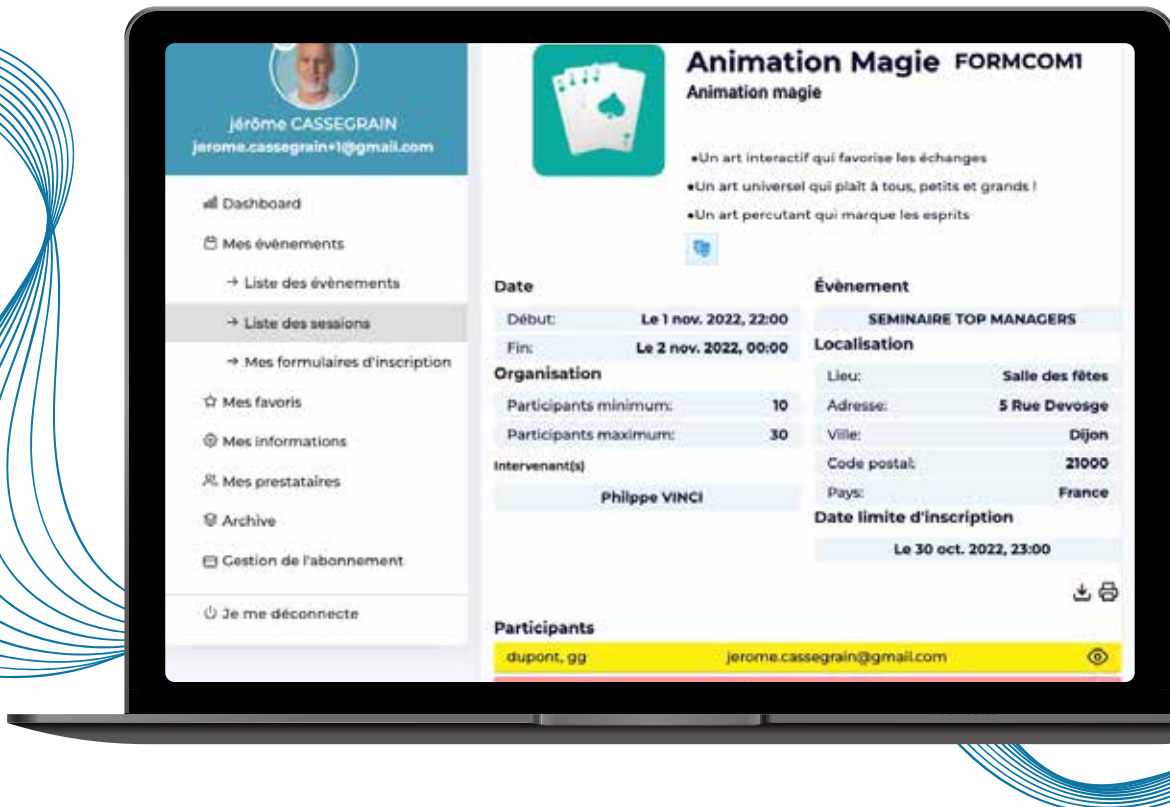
Jérôme CASSEGRAIN
jerome.cassegrain+1@gmail.com

Dashboard
Mes évènements
→ Liste des évènements
→ Liste des sessions
→ Mes formulaires d'inscription
Mes favoris
Mes informations
Mes prestataires
Archive
Gestion de l'abonnement
Je me déconnecte

Animation Magie FORMCOM1
Animation magie

•Un art interactif qui favorise les échanges
•Un art universel qui plaît à tous, petits et grands !
•Un art percutant qui marque les esprits

Date
| Début: | Le 1 nov. 2022, 22:00 |
|---|---|
| Fin: | Le 2 nov. 2022, 00:00 |

Organisation
| Participants minimum: | 10 |
|---|---|
| Participants maximum: | 30 |

Intervenant(s)
Philippe VINCI

Évènement
SEMINAIRE TOP MANAGERS

Localisation
| Lieu: | Salle des fêtes |
|---|---|
| Adresse: | 5 Rue Devosge |
| Ville: | Dijon |
| Code postal: | 21000 |
| Pays: | France |

Date limite d'inscription
Le 30 oct. 2022, 23:00

Participants
dupont, gg jerome.cassegrain@gmail.com